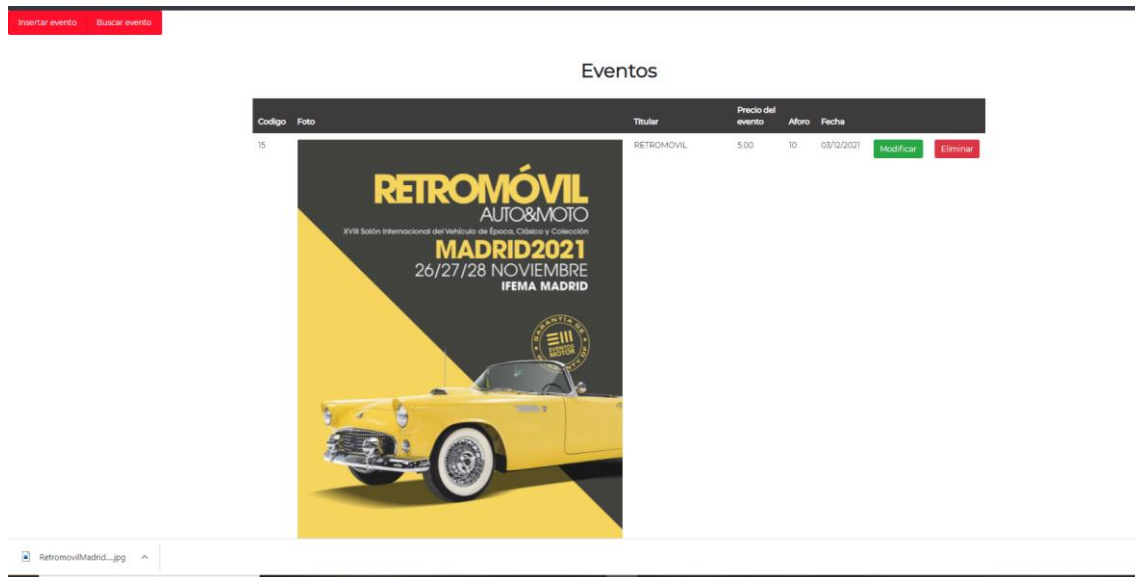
Insertar evento Buscar evento

Eventos

| Codigo | Foto | Titular | Precio del evento | Aforo | Fecha | | |
|---|---|---|---|---|---|---|---|
| 15 | RETROMÓVIL AUTO&MOTO XVIII Salón Internacional del Vehículo de Época, Clásico y Colección MADRID2021 26/27/28 NOVIEMBRE IFEMA MADRID GARANTÍA DE EVENTOS MOTOR | RETROMOVIL | 5.00 | 10 | 03/12/2021 | Modificar | Eliminar |

RetromovilMadrid....jpg